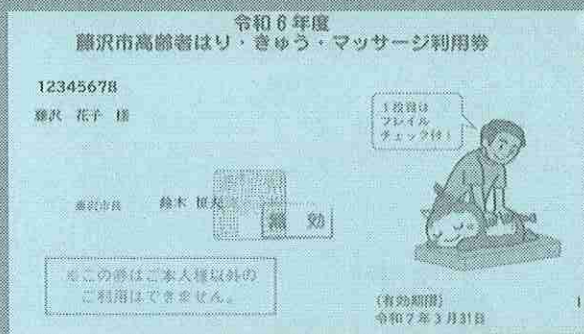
令和６年度
藤沢市高齢者はり・きゅう・マッサージ利用券

12345678

藤沢　花子　様

１枚目は
フレイル
チェック付！

藤沢市長　　鈴木 恒夫

無効

※この券はご本人様以外の
ご利用はできません。

（有効期間）
令和７年３月31日